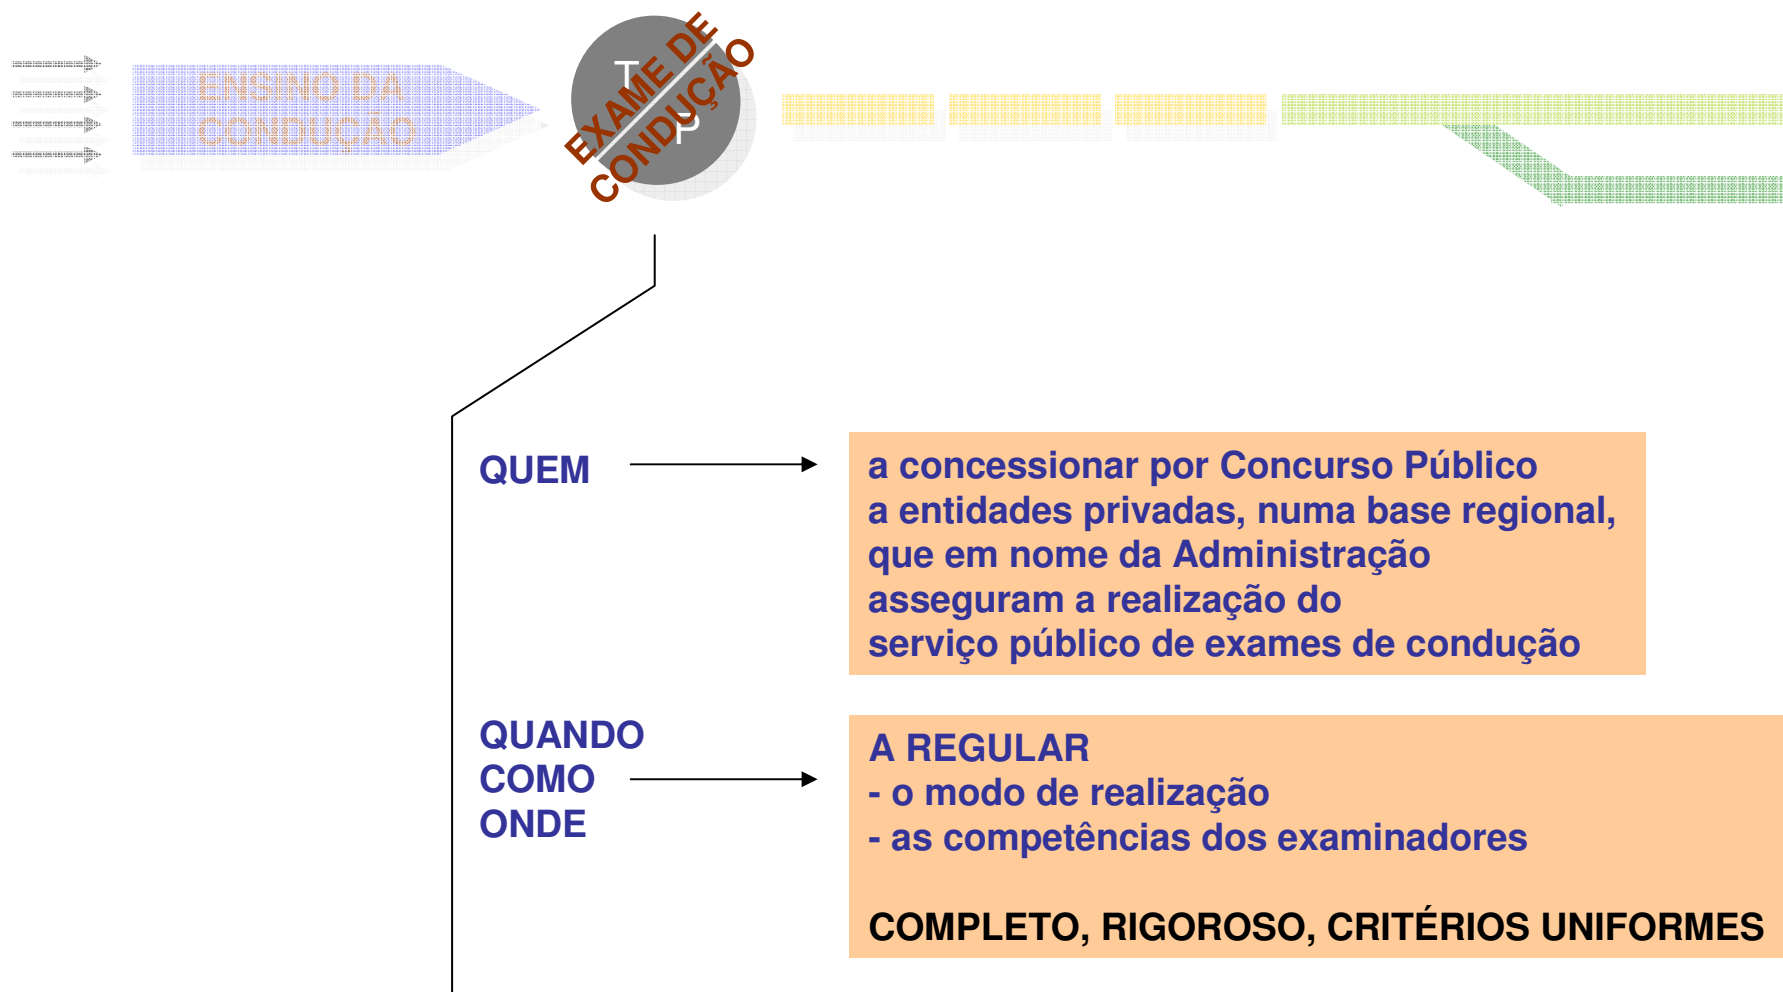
ENSINO DA CONDUÇÃO

T
P
EXAME DE CONDUÇÃO

QUEM

a concessionar por Concurso Público a entidades privadas, numa base regional, que em nome da Administração asseguram a realização do serviço público de exames de condução

QUANDO
COMO
ONDE

A REGULAR
- o modo de realização
- as competências dos examinadores

COMPLETO, RIGOROSO, CRITÉRIOS UNIFORMES